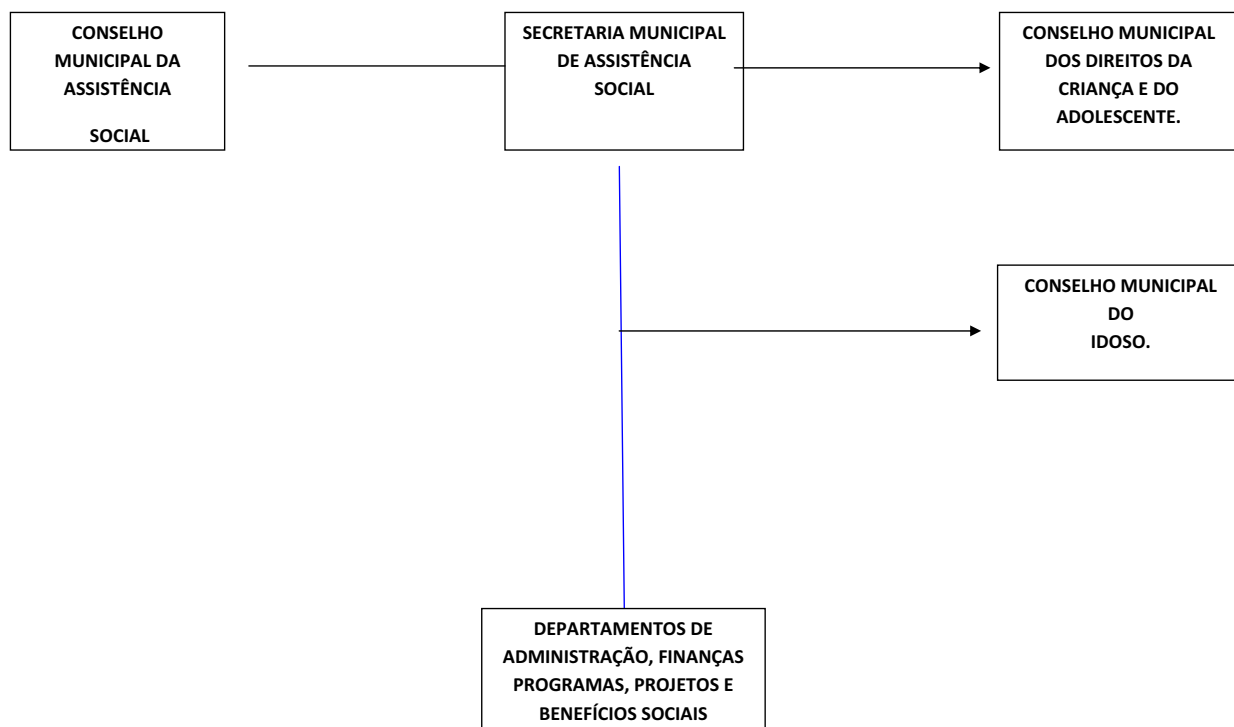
CONSELHO MUNICIPAL DA ASSISTÊNCIA

SOCIAL

SECRETARIA MUNICIPAL DE ASSISTÊNCIA SOCIAL

CONSELHO MUNICIPAL DOS DIREITOS DA CRIANÇA E DO ADOLESCENTE.

CONSELHO MUNICIPAL DO IDOSO.

DEPARTAMENTOS DE ADMINISTRAÇÃO, FINANÇAS PROGRAMAS, PROJETOS E BENEFÍCIOS SOCIAIS